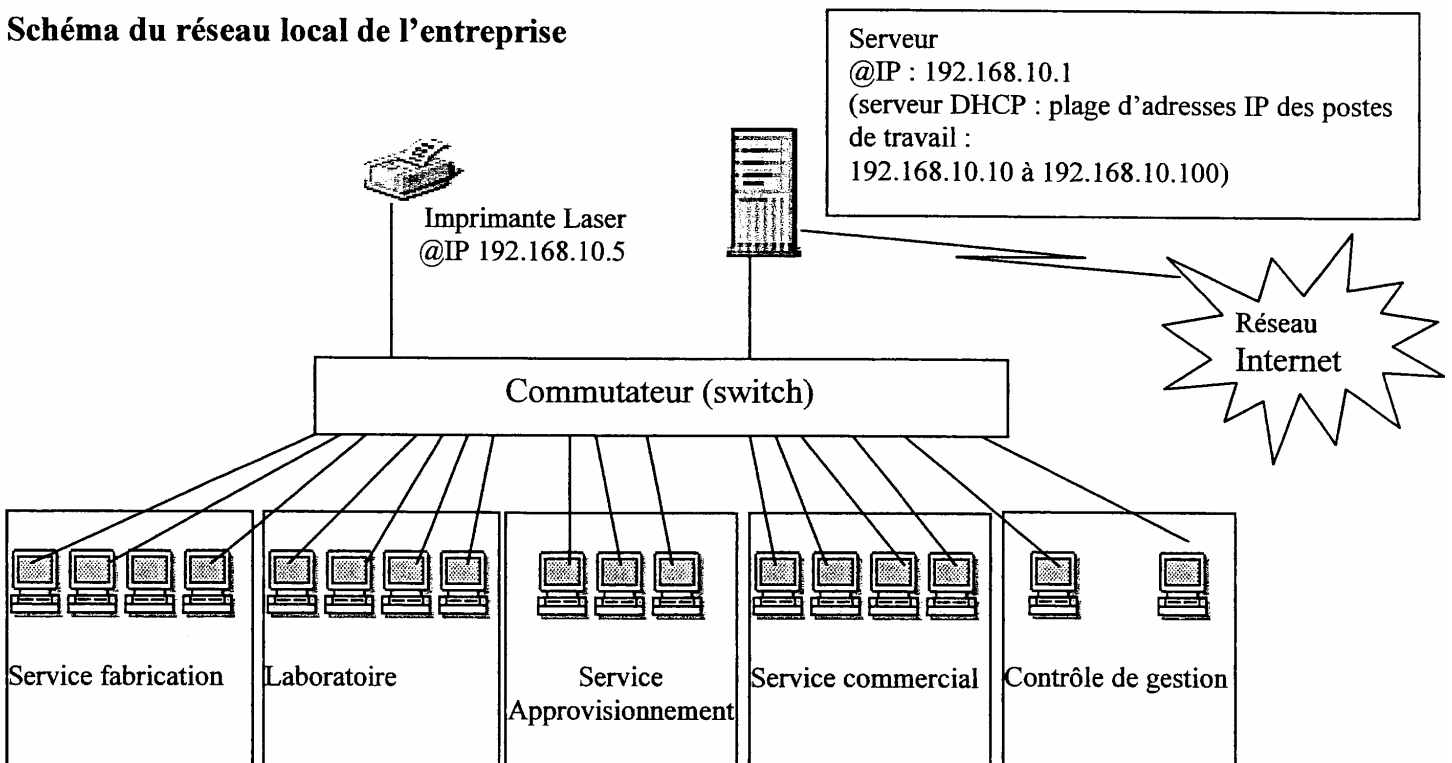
Schéma du réseau local de l'entreprise

Serveur
@IP : 192.168.10.1
(serveur DHCP : plage d'adresses IP des postes de travail :
192.168.10.10 à 192.168.10.100)

Imprimante Laser
@IP 192.168.10.5

Réseau
Internet

Commutateur (switch)

Service fabrication

Laboratoire

Service
Approvisionnement

Service commercial

Contrôle de gestion